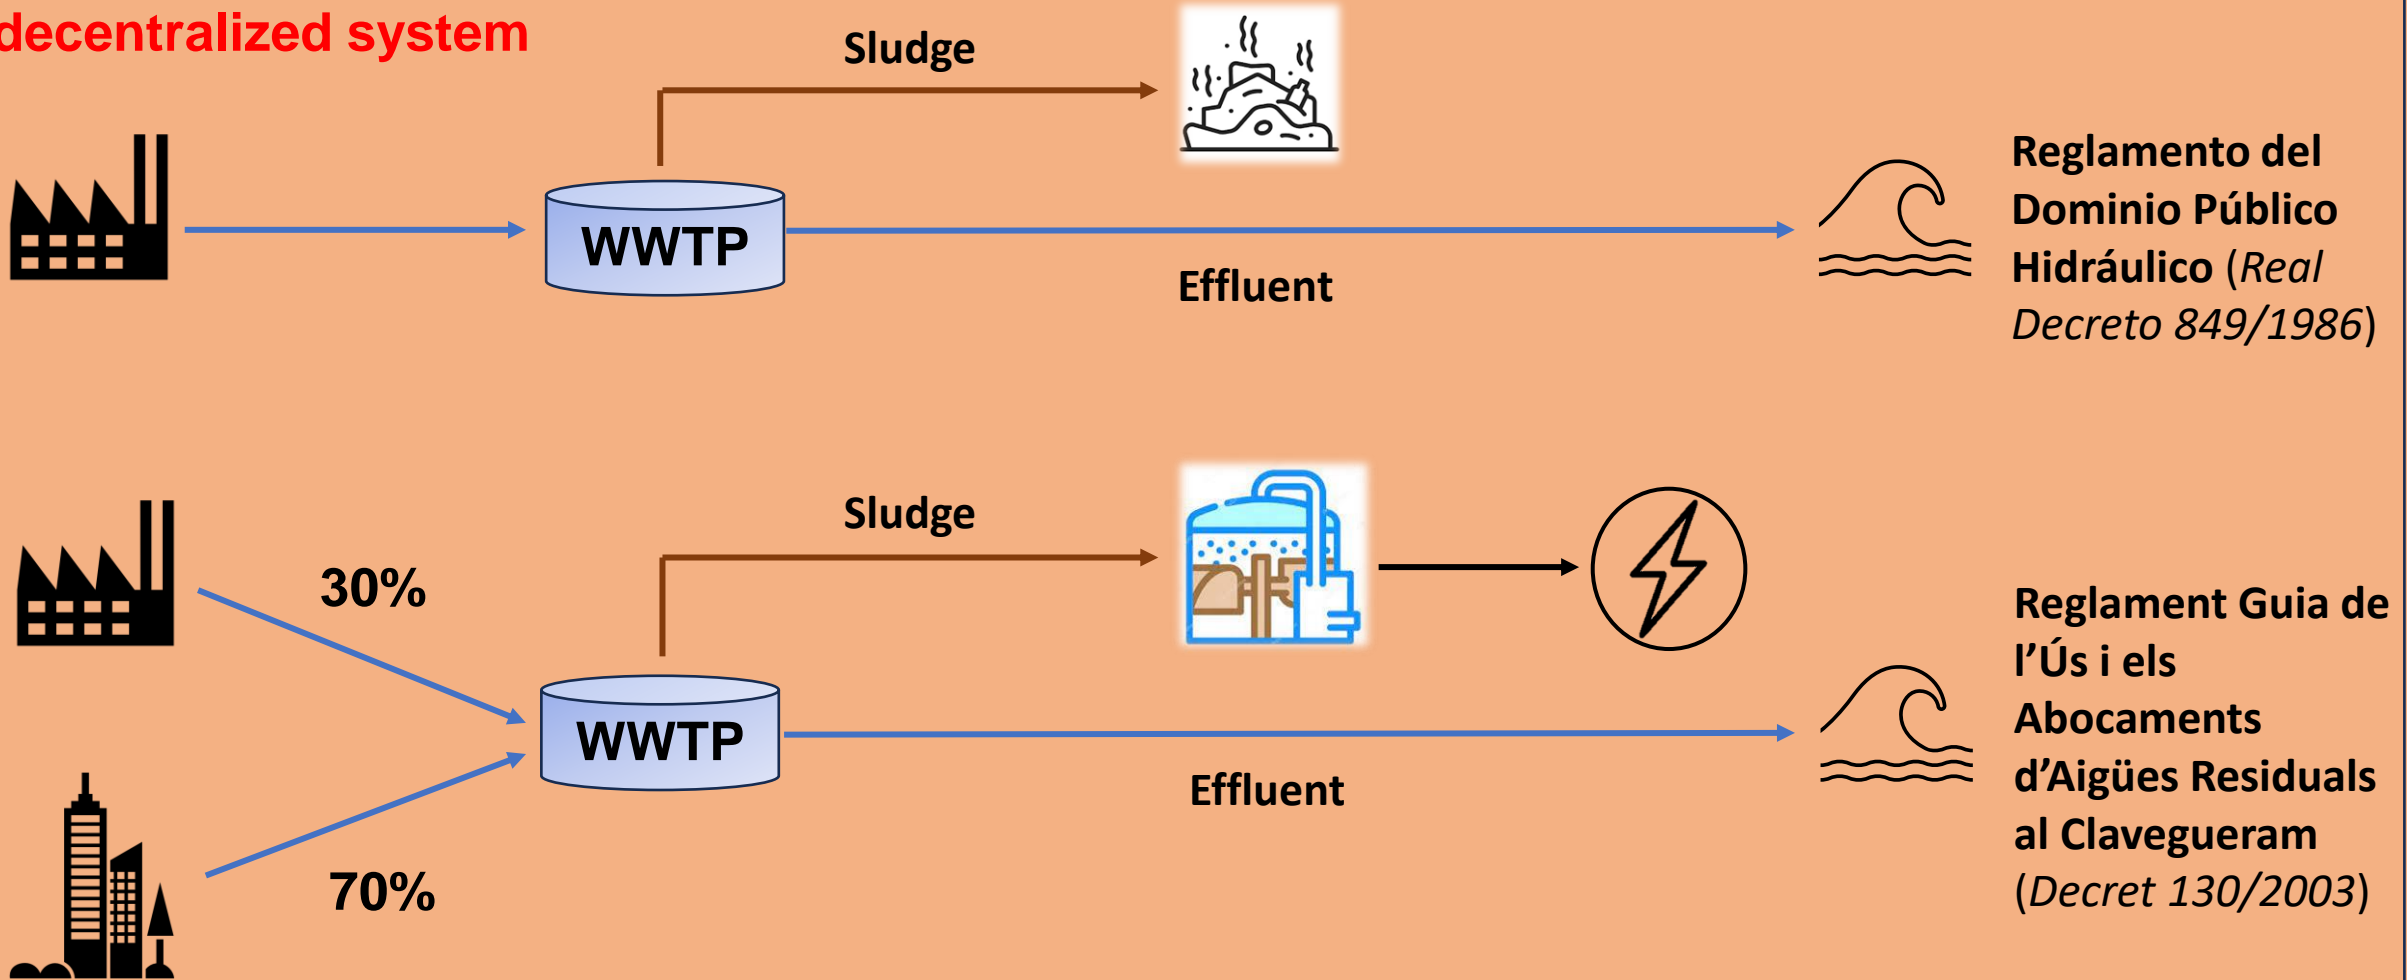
decentralized system

Sludge

WWTP

Effluent

Reglamento del Dominio Público Hidráulico (Real Decreto 849/1986)

Sludge

30%

WWTP

70%

Effluent

Reglament Guia de l'Ús i els Abocaments d'Aigües Residuals al Clavegueram (Decret 130/2003)